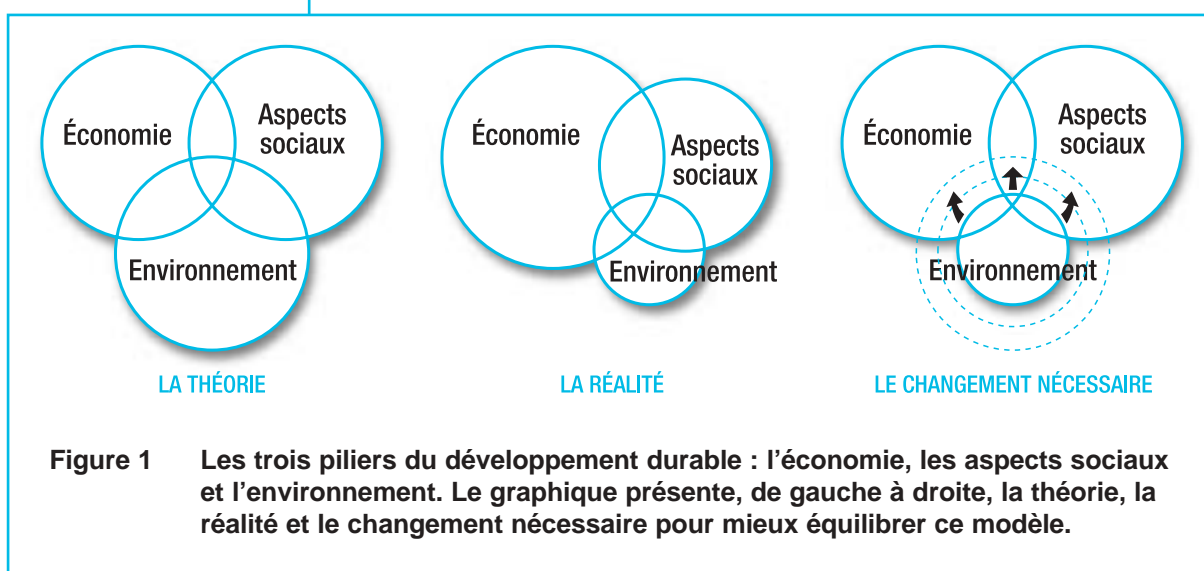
Économie

Aspects sociaux

Environnement

LA THÉORIE

Économie

Aspects sociaux

Environnement

LA RÉALITÉ

Économie

Aspects sociaux

Environnement

LE CHANGEMENT NÉCESSAIRE

Figure 1 Les trois piliers du développement durable : l'économie, les aspects sociaux et l'environnement. Le graphique présente, de gauche à droite, la théorie, la réalité et le changement nécessaire pour mieux équilibrer ce modèle.